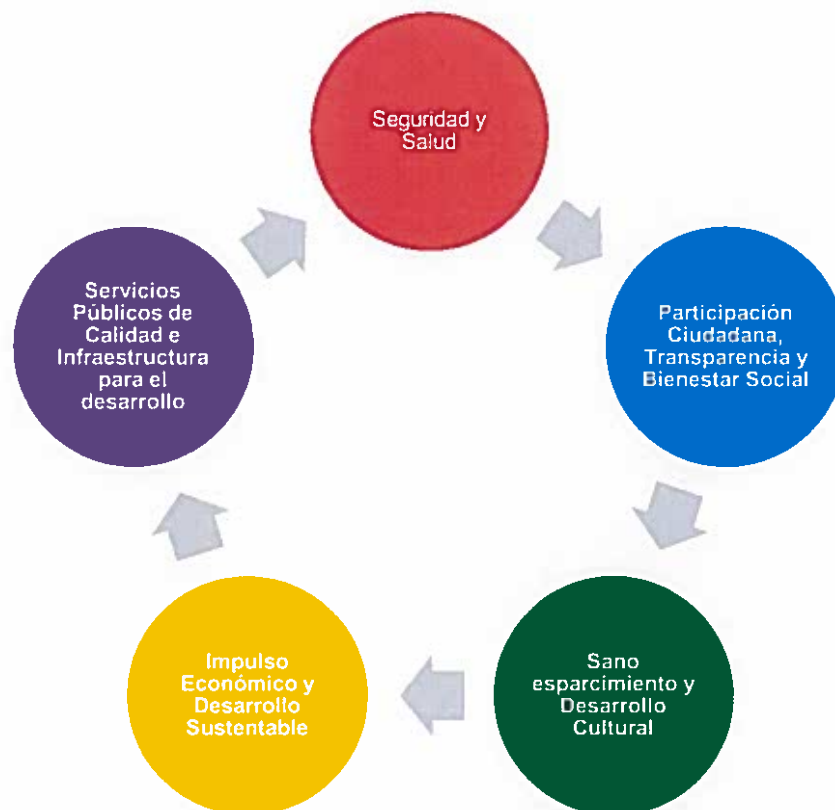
Seguridad y Salud

Participación Ciudadana, Transparencia y Bienestar Social

Sano esparcimiento y Desarrollo Cultural

Impulso Económico y Desarrollo Sustentable

Servicios Públicos de Calidad e Infraestructura para el desarrollo